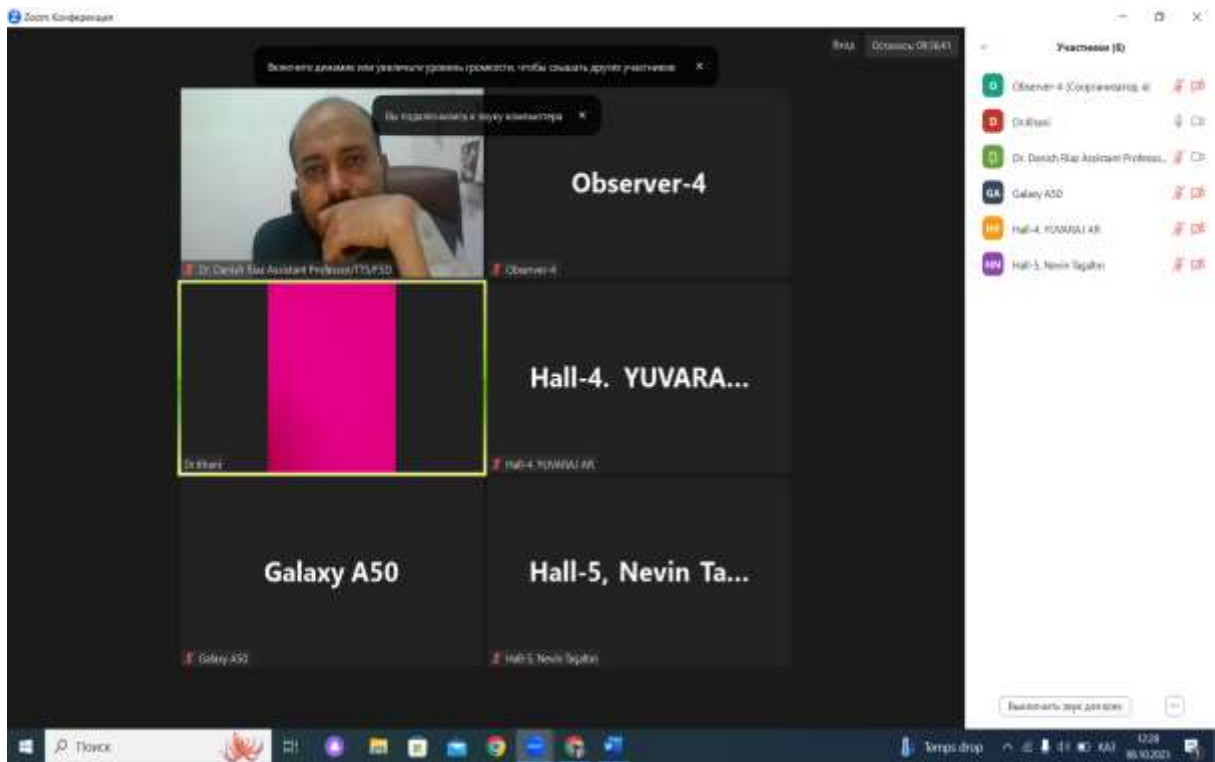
Zoom Конференция

Включите динамик или увеличьте уровень громкости, чтобы слышать других участников ×

Вид Осталось 09:56:41

Вы подключились к звуку компьютера ×

Observer-4

Dr. Danish Riaz Assistant Professor/TTS/FSD

Observer-4

Hall-4. YUVARA...

Dr.Khani

Hall-4. YUVARAJ AR

Galaxy A50

Hall-5, Nevin Ta...

Galaxy A50

Hall-5, Nevin Tagaltın

Участники (6)

Observer-4 (Организатор, я)

Dr.Khani

Dr. Danish Riaz Assistant Professo...

Galaxy A50

Hall-4. YUVARAJ AR

Hall-5, Nevin Tagaltın

Выключить звук для всех

Поиск

Temps drop

12:28
06.10.2023